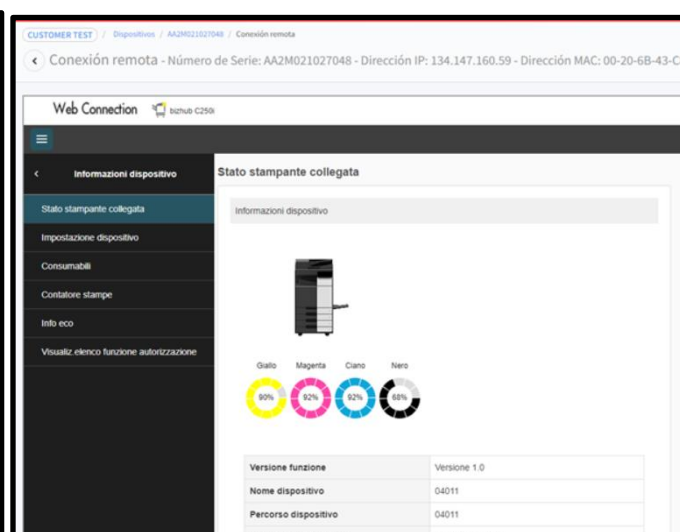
CUSTOMER TEST / Dispositivos / AA2M021027048 / Conexión remota

Conexión remota - Número de Serie: AA2M021027048 - Dirección IP: 134.147.160.59 - Dirección MAC: 00-20-6B-43-C

Web Connection bizhub C250i

Informazioni dispositivo

Stato stampante collegata

Impostazione dispositivo

Consumabili

Contatore stampe

Info eco

Visualiz.elenco funzione autorizzazione

Stato stampante collegata

Informazioni dispositivo

Giallo Magenta Ciano Nero

90% 92% 92% 68%

| Versione funzione | Versione 1.0 |
|---|---|
| Nome dispositivo | 04011 |
| Percorso dispositivo | 04011 |